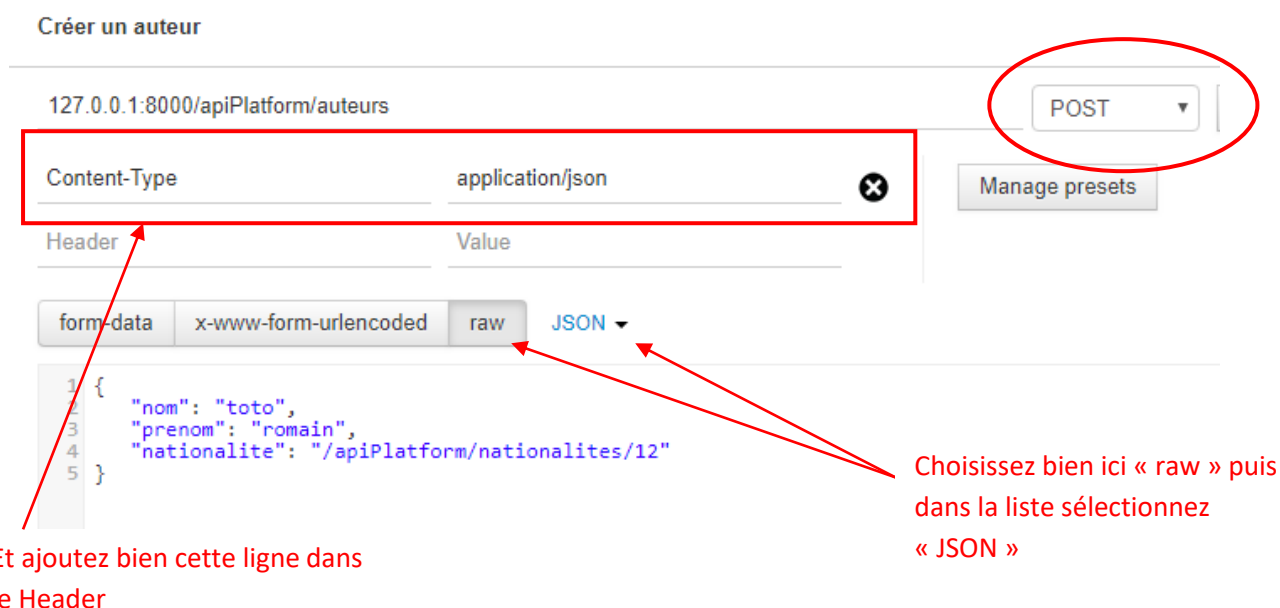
Créer un auteur

127.0.0.1:8000/apiPlatform/auteurs

POST

Content-Type application/json

Manage presets

Header Value

form-data x-www-form-urlencoded raw JSON

1 {
2 "nom": "toto",
3 "prenom": "romain",
4 "nationalite": "/apiPlatform/nationalites/12"
5 }

Choisissez bien ici « raw » puis dans la liste sélectionnez « JSON »

Et ajoutez bien cette ligne dans le Header